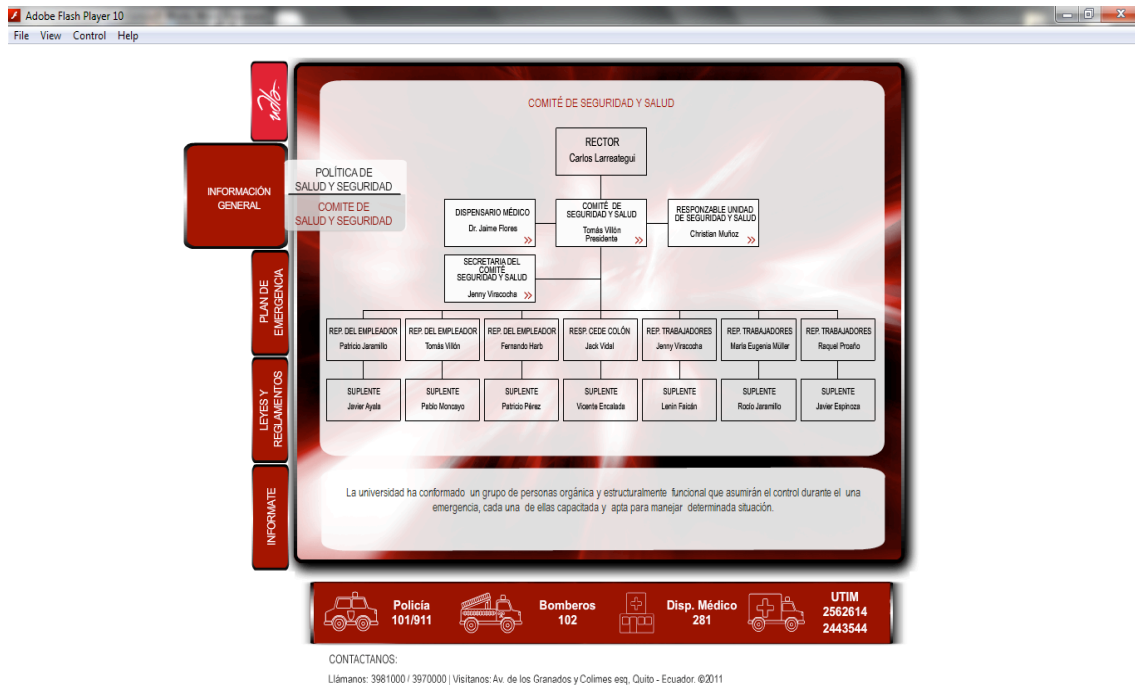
Adobe Flash Player 10

File View Control Help

INFORMACIÓN GENERAL

POLÍTICA DE SALUD Y SEGURIDAD

COMITE DE SALUD Y SEGURIDAD

PLAN DE EMERGENCIA

LEYES Y REGLAMENTOS

INFORMATE

COMITÉ DE SEGURIDAD Y SALUD

RECTOR
Carlos Larreategui

DISPENSARIO MÉDICO
Dr. Jaime Flores

COMITÉ DE SEGURIDAD Y SALUD
Tomás Villón
Presidente

RESPONZABLE UNIDAD DE SEGURIDAD Y SALUD
Christian Muñoz

SECRETARIA DEL COMITÉ SEGURIDAD Y SALUD
Jenny Viracocha

| REP. DEL EMPLEADOR | REP. DEL EMPLEADOR | REP. DEL EMPLEADOR | RESP. CEDE COLÓN | REP. TRABAJADORES | REP. TRABAJADORES | REP. TRABAJADORES |
|---|---|---|---|---|---|---|
| Patricio Jaramillo | Tomás Villón | Fernando Harb | Jack Vidal | Jenny Viracocha | María Eugenia Müller | Raquel Proaño |
| SUPLENTE | SUPLENTE | SUPLENTE | SUPLENTE | SUPLENTE | SUPLENTE | SUPLENTE |
| Javier Ayala | Pablo Moncayo | Patricio Pérez | Vicente Encalada | Lenin Falcán | Rocío Jaramillo | Javier Espinoza |

La universidad ha conformado un grupo de personas orgánica y estructuralmente funcional que asumirán el control durante el una emergencia, cada una de ellas capacitada y apta para manejar determinada situación.

Policía
101/911

Bomberos
102

Disp. Médico
281

UTIM
2562614
2443544

CONTACTANOS:

Llámanos: 3981000 / 3970000 | Visítanos: Av. de los Granados y Colimes esq, Quito - Ecuador. ©2011